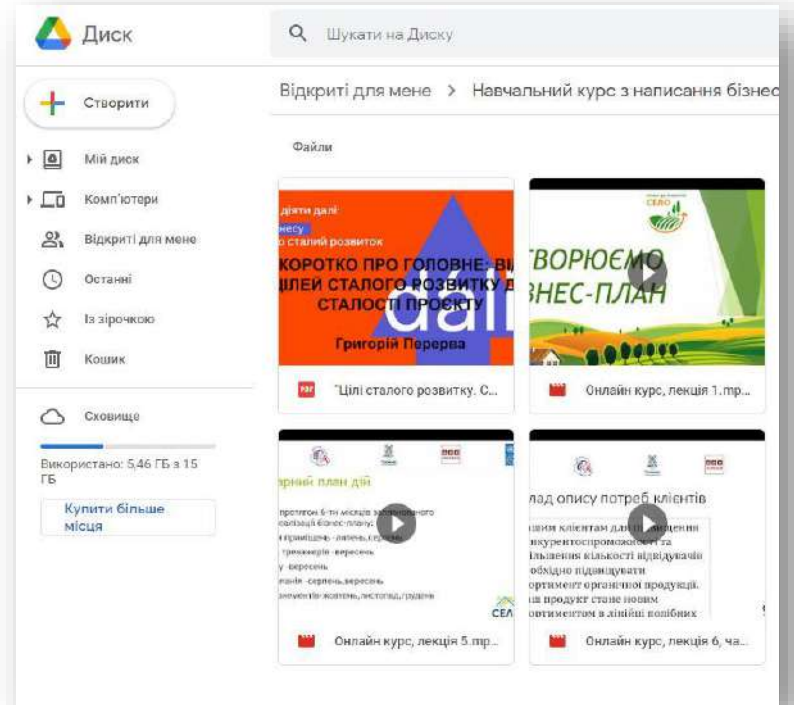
Диск

Шукати на Диску

Створити

Мій диск

Комп'ютери

Відкриті для мене

Останні

Із зірочкою

Кошик

Сховище

Використано: 5,46 ГБ з 15 ГБ

Купити більше місця

Відкриті для мене > Навчальний курс з написання бізнес

Файли

діяти далі
несу
о сталий розвиток
КОРОТКО ПРО ГОЛОВНЕ: ВІ
ЦІЛЕЙ СТАЛОГО РОЗВИТКУ Д
СТАЛОСТІ ПРОЄКТУ
Григорій Перерва
dali

"Цілі сталого розвитку. С...

СЕЛО
ТВОРЮЄМО
ЗНЕС-ПЛАН

Онлайн курс, лекція 1.mp...

рний план дій
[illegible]

Онлайн курс, лекція 5.mp...

лад опису потреб клієнтів
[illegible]

Онлайн курс, лекція 6, ча...